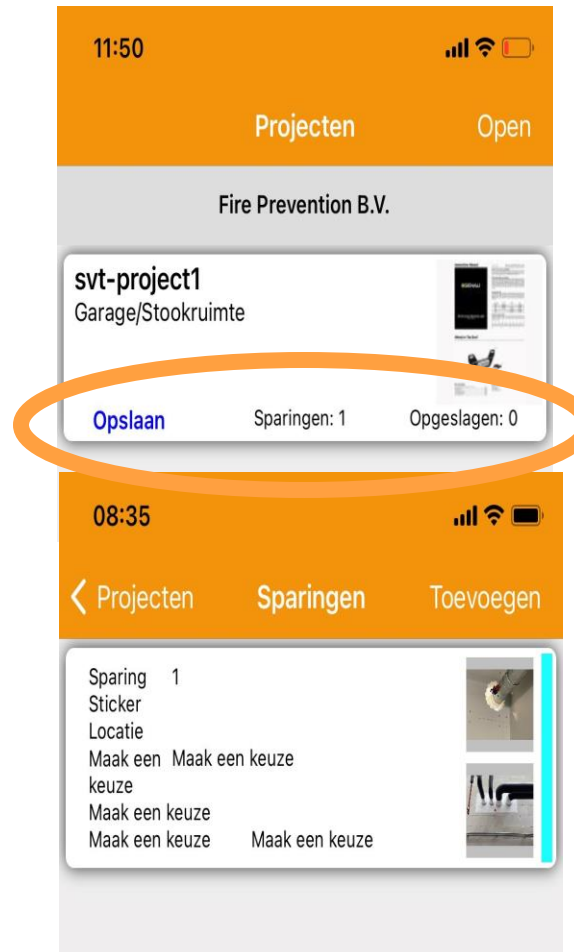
11:50

Projecten

Open

Fire Prevention B.V.

svt-project1
Garage/Stookruimte

Opslaan

Sparingen: 1

Opgeslagen: 0

08:35

< Projecten

Sparingen

Toevoegen

Sparing 1
Sticker
Locatie
Maak een keuze Maak een keuze
Maak een keuze
Maak een keuze Maak een keuze